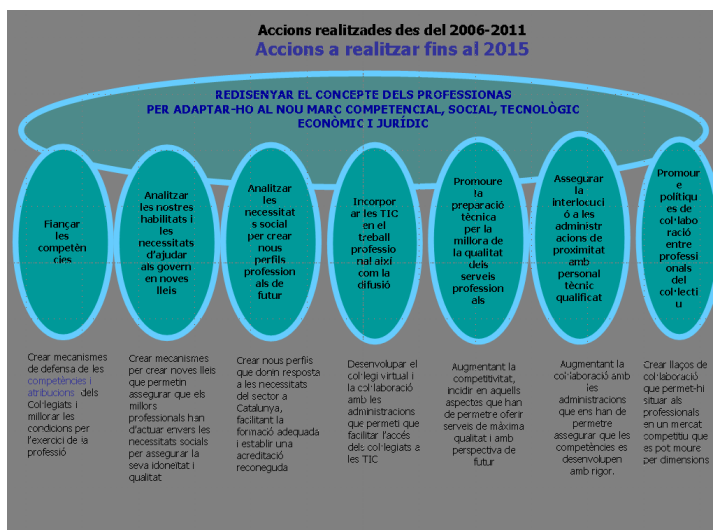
Accions realitzades des del 2006-2011
Accions a realitzar fins al 2015

REDISENYAR EL CONCEPTE DELS PROFESSIONALS PER ADAPTAR-HO AL NOU MARC COMPETENCIAL, SOCIAL, TECNOLÒGIC ECONÒMIC I JURÍDIC

Fiançar les competències

Analitzar les nostres habilitats i les necessitats d'ajudar als govern en noves lleis

Analitzar les necessitats social per crear nous perfils professionals de futur

Incorporar les TIC en el treball professional així com la difusió

Promoure la preparació tècnica per la millora de la qualitat dels serveis professionals

Assegurar la interlocució a les administracions de proximitat amb personal tècnic qualificat

Promoure polítiques de col·laboració entre professionals del col·lectiu

Crear mecanismes de defensa de les competències i atribucions dels Col·legiats i millorar les condicions per l'exercici de la professió

Crear mecanismes per crear noves lleis que permetin assegurar que els millors professionals han d'actuar envers les necessitats socials per assegurar la seva idoneïtat i qualitat

Crear nous perfils que donin resposta a les necessitats del sector a Catalunya, facilitant la formació adequada i establir una acreditació reconeguda

Desenvolupar el col·legi virtual i la col·laboració amb les administracions que permeti que facilitar l'accés dels col·legiats a les TIC

Augmentant la competitivitat, incidir en aquells aspectes que han de permetre oferir serveis de màxima qualitat i amb perspectiva de futur

Augmentant la col·laboració amb les administracions que ens han de permetre assegurar que les competències es desenvolupen amb rigor.

Crear llaços de col·laboració que permet-hi situar als professionals en un mercat competitiu que es pot moure per dimensions